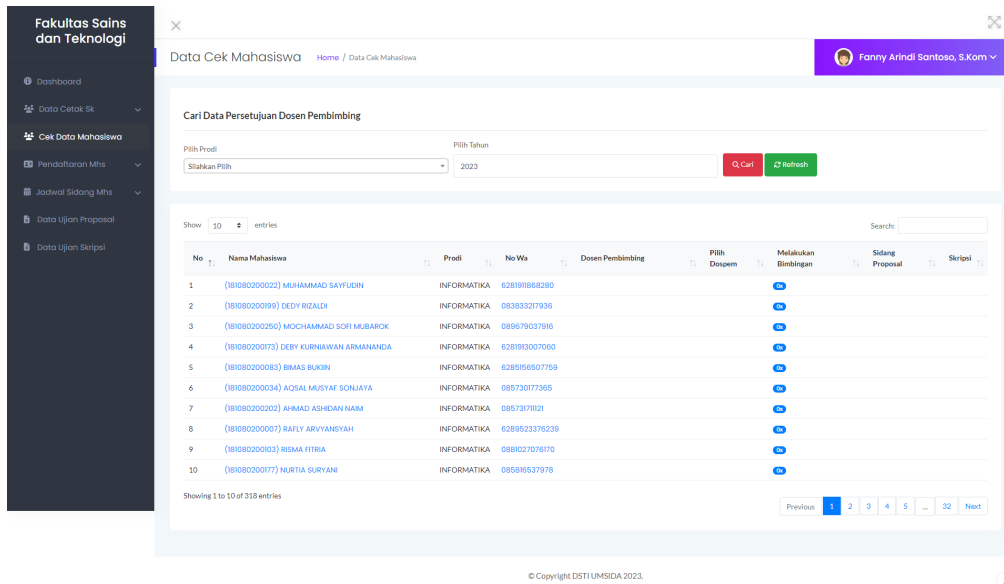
Fakultas Sains dan Teknologi

Dashboard
Data Cetak Sk
Cek Data Mahasiswa
Pendaftaran Mhs
Jadwal Sidang Mhs
Data Ujian Proposal
Data Ujian Skripsi

Data Cek Mahasiswa Home / Data Cek Mahasiswa

Fanny Arindi Santoso, S.Kom

Cari Data Persetujuan Dosen Pembimbing

Pilih Prodi
Silahkan Pilih

Pilih Tahun
2023

Cari Refresh

Show 10 entries

Search:

| No | Nama Mahasiswa | Prodi | No Wa | Dosen Pembimbing | Pilih Dospem | Melakukan Bimbingan | Sidang Proposal | Skripsi |
|---|---|---|---|---|---|---|---|---|
| 1 | (181080200022) MUHAMMAD SAYFUDIN | INFORMATIKA | 6281911868280 | | | 0x | | |
| 2 | (181080200199) DEDY RIZALDI | INFORMATIKA | 083833217936 | | | 0x | | |
| 3 | (181080200250) MOCHAMMAD SOFI MUBAROK | INFORMATIKA | 089679037916 | | | 0x | | |
| 4 | (181080200173) DEBY KURNIAWAN ARMANANDA | INFORMATIKA | 6281913007060 | | | 0x | | |
| 5 | (181080200083) BIMAS BUKIIN | INFORMATIKA | 6285156507759 | | | 0x | | |
| 6 | (181080200034) AQSAL MUSYAF SONJAYA | INFORMATIKA | 085730177365 | | | 0x | | |
| 7 | (181080200202) AHMAD ASHIDAN NAIM | INFORMATIKA | 085731711121 | | | 0x | | |
| 8 | (181080200007) RAFLY ARVYANSYAH | INFORMATIKA | 6289523376239 | | | 0x | | |
| 9 | (181080200103) RISMA FITRIA | INFORMATIKA | 0881027076170 | | | 0x | | |
| 10 | (181080200177) NURTIA SURYANI | INFORMATIKA | 085816537978 | | | 0x | | |

Showing 1 to 10 of 318 entries

Previous 1 2 3 4 5 ... 32 Next

© Copyright DSTI UMSIDA 2023.